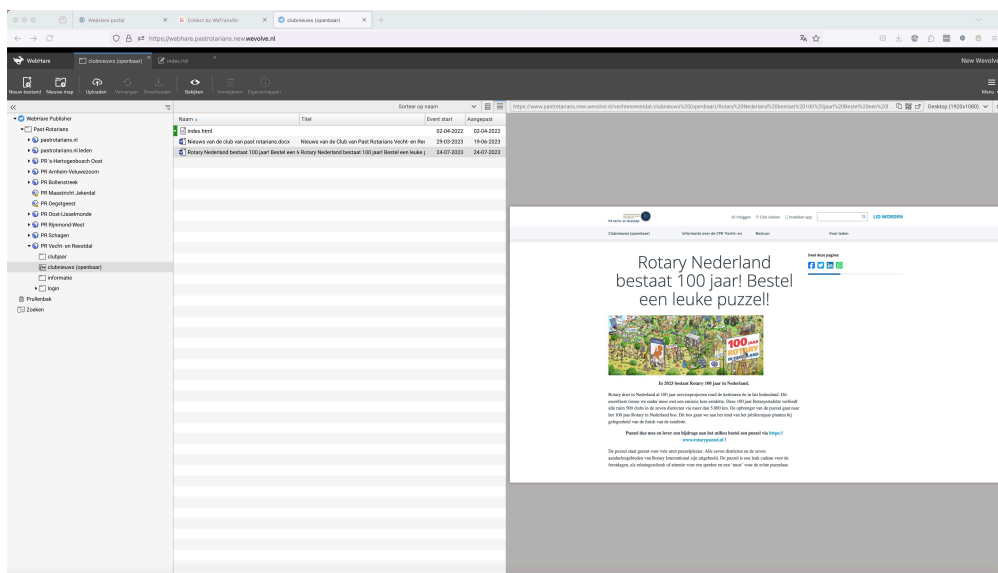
WebHare portal
Collect by WeTransfer
clubnieuws (openbaar)

https://webhare.pastrotarians.new.wevolve.nl

WebHare
clubnieuws (openbaar)
index.rtd
New Wevolve

Nieuw bestand
Nieuwe map
Uploaden
Vervangen
Downloaden
Bekijken
Verwijderen
Eigenschappen
Menu

WebHare Publisher
Past-Rotarians
pastrotarians.nl
pastrotarians.nl leden
PR 's-Hertogenbosch Oost
PR Arnhem-Veluwezoom
PR Bollenstreek
PR Maastricht Jekerdal
PR Oegstgeest
PR Oost-IJsselmonde
PR Rijnmond-West
PR Schagen
PR Vecht- en Reestdal
clubjaar
clubnieuws (openbaar)
informatie
login
Prullenbak
Zoeken

Sorteer op naam

| Naam | Titel | Event start | Aangepast |
|---|---|---|---|
| index.html | | 02-04-2022 | 20-04-2022 |
| Nieuws van de club van past rotarians.docx | Nieuws van de Club van Past Rotarians Vecht- en Ree | 29-03-2023 | 19-06-2023 |
| Rotary Nederland bestaat 100 jaar! Bestel een le | Rotary Nederland bestaat 100 jaar! Bestel een leuke p | 24-07-2023 | 24-07-2023 |

https://www.pastrotarians.new.wevolve.nl/vechtenreestdal/clubnieuws%20(openbaar)/Rotary%20Nederland%20bestaat%20100%20jaar%20Bestel%20een%20l...
Desktop (1920x1080)

Inloggen Club vinden Installeer app LID WORDEN
Clubnieuws (openbaar) Informatie over de CPR Vecht- en Bestuur Voor leden

Deel deze pagina:

Rotary Nederland bestaat 100 jaar! Bestel een leuke puzzel!

100 JAAR ROTARY

In 2023 bestaat Rotary 100 jaar in Nederland.

Rotary doet in Nederland al 100 jaar serviceprojecten rond de korkissen thuis en in het buitenland. Dit netwerkend vinden we minder meer met een missie hun estafette. Deze 100 jaar Rotaryestafette verbindt alle ruim 500 clubs in de zeven districten via meer dan 5.000 km. De opbrengst van de puzzel gaat naar het 100 jaar Rotary in Nederland boe. Dit bos gaan we aan het eind van het jubileumjaar planten bij gelegenheid van de finish van de estafette.

Puzzel dus mee en lever een bijdrage aan het milieu bestel een puzzel via https://www.rotarypuzzel.nl !

De puzzel staat garant voor vele uren puzzelplezier. Alle zeven districten en de zeven aandachtsgebieden van Rotary International zijn afgebeeld. De puzzel is een leuk cadeau voor de feestdagen, als relatiegeschenk of simpelweg voor een spelletje met een 'must' voor de echte puzzelaar.